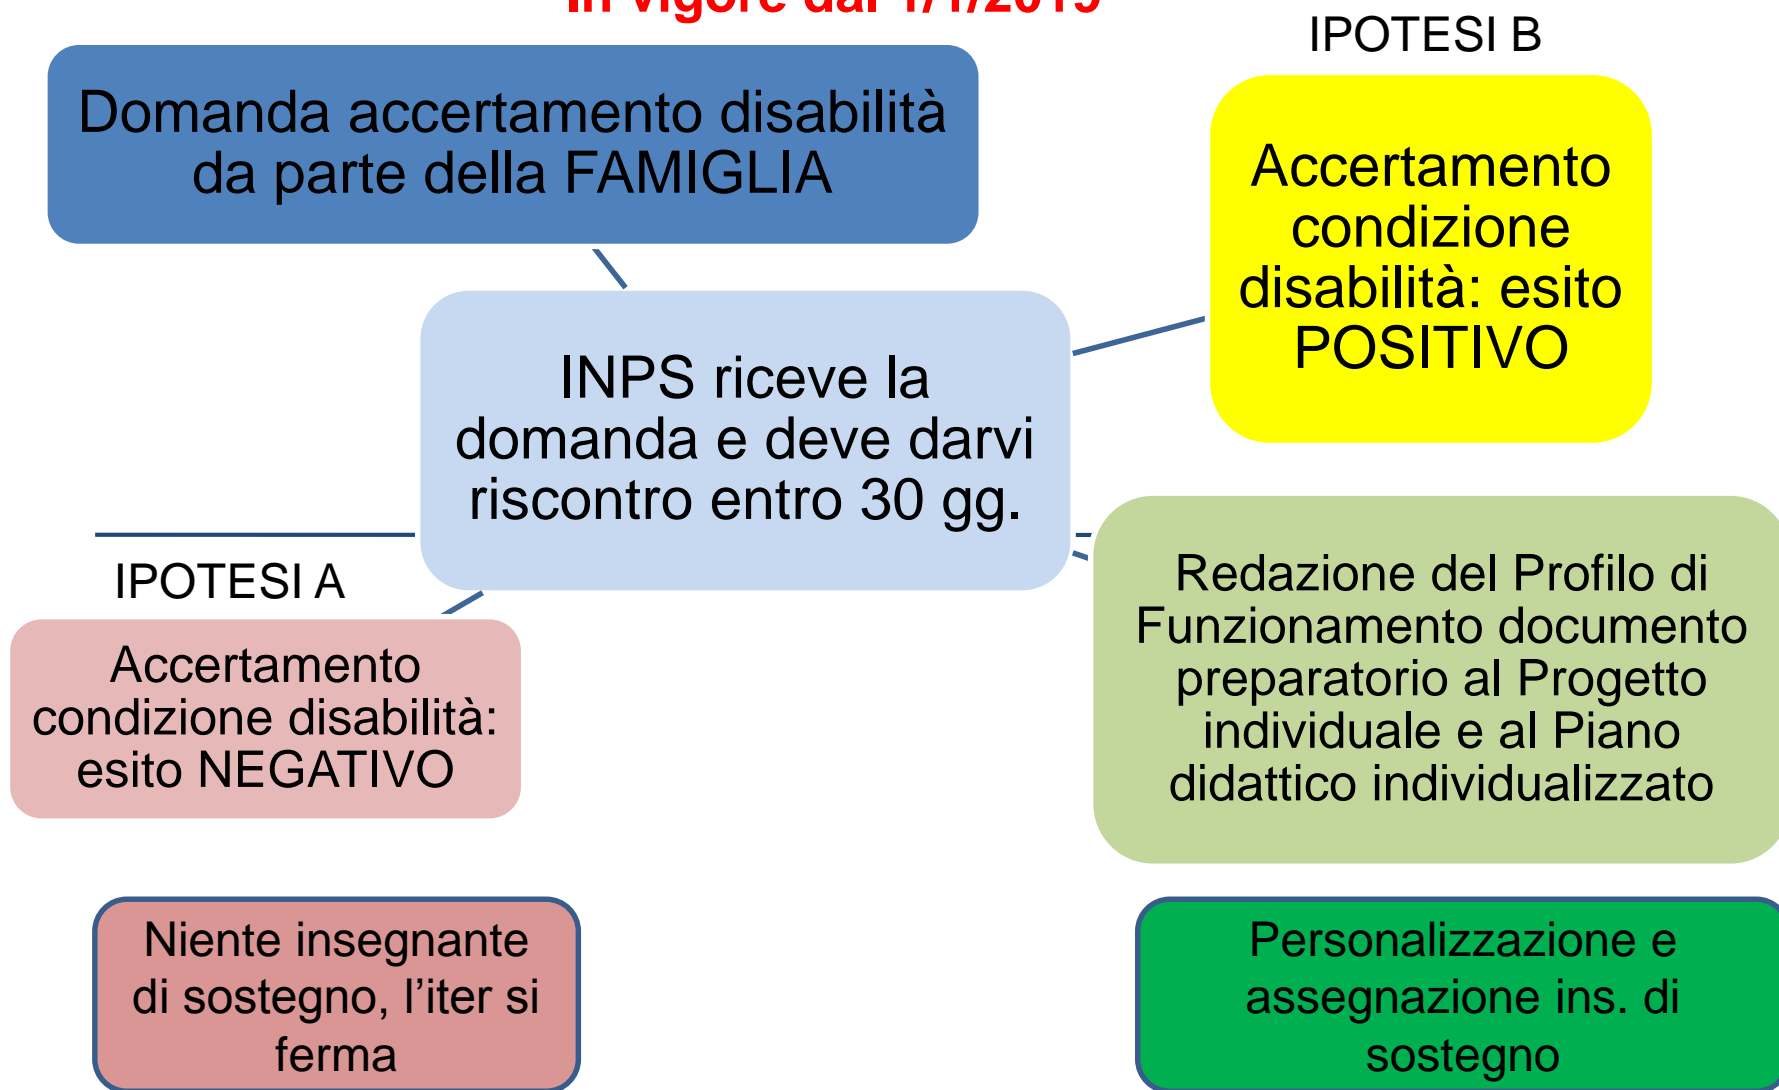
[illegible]

IPOTESI B

Domanda accertamento disabilità da parte della FAMIGLIA

Accertamento condizione disabilità: esito POSITIVO

INPS riceve la domanda e deve darvi riscontro entro 30 gg.

IPOTESI A

Accertamento condizione disabilità: esito NEGATIVO

Redazione del Profilo di Funzionamento documento preparatorio al Progetto individuale e al Piano didattico individualizzato

Niente insegnante di sostegno, l’iter si ferma

Personalizzazione e assegnazione ins. di sostegno